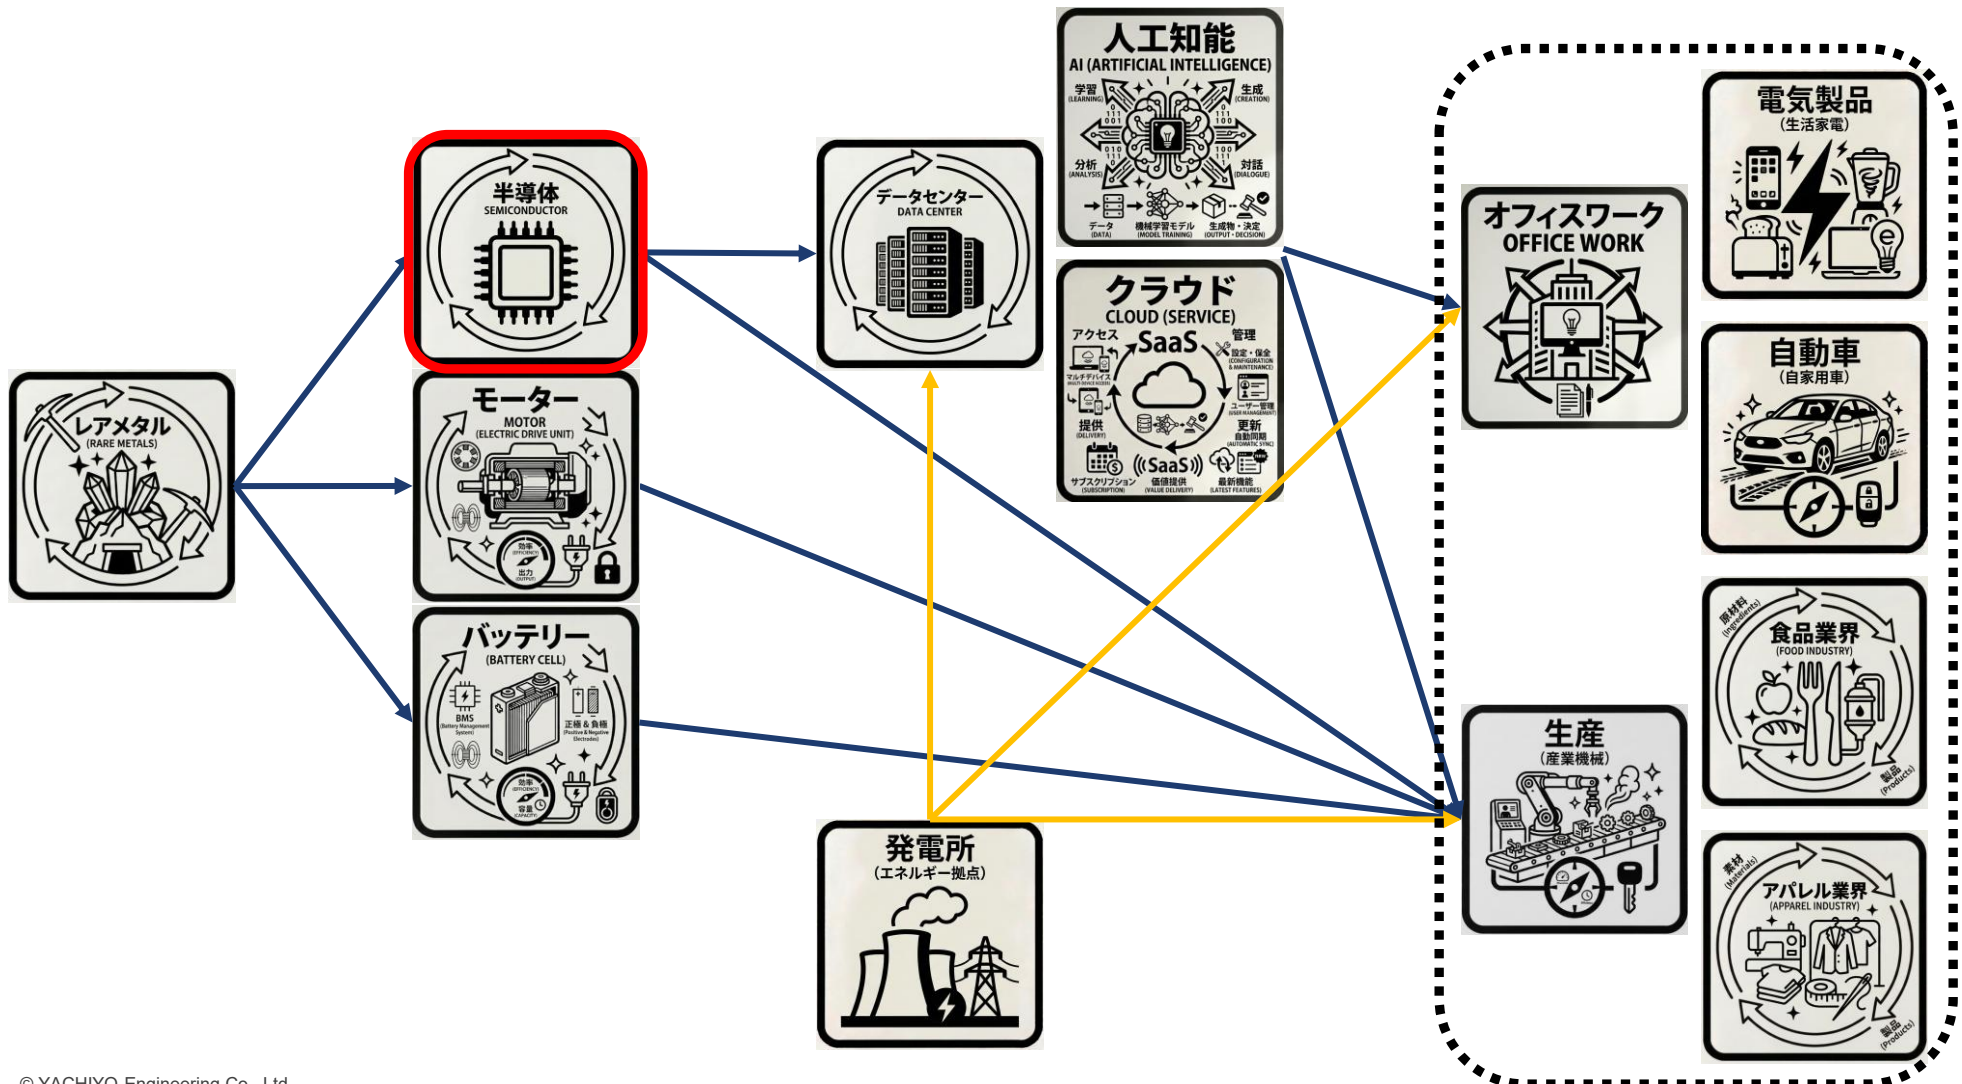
レアメタル
(RARE METALS)

半導体
SEMICONDUCTOR

モーター
MOTOR
(ELECTRIC DRIVE UNIT)
効率
(EFFICIENCY)
出力
(OUTPUT)

バッテリー
(BATTERY CELL)
BMS
(Battery Management System)
正極 & 負極
(Positive & Negative Electrodes)
効率
(EFFICIENCY)
容量
(CAPACITY)

データセンター
DATA CENTER

人工知能
AI (ARTIFICIAL INTELLIGENCE)
学習
(LEARNING)
生成
(CREATION)
分析
(ANALYSIS)
対話
(DIALOGUE)
データ
(DATA)
機械学習モデル
(MODEL TRAINING)
生成物・決定
(OUTPUT・DECISION)

クラウド
CLOUD (SERVICE)
アクセス
SaaS
管理
設定・保全
(CONFIGURATION & MAINTENANCE)
マルチデバイス
(MULTI-DEVICE ACCESS)
ユーザー管理
(USER MANAGEMENT)
提供
(DELIVERY)
更新
自動同期
(AUTOMATIC SYNC)
SaaS
サブスクリプション
(SUBSCRIPTION)
価値提供
(VALUE DELIVERY)
最新機能
(LATEST FEATURES)

発電所
(エネルギー拠点)

オフィスワーク
OFFICE WORK

電気製品
(生活家電)

自動車
(自家用車)

食品業界
(FOOD INDUSTRY)
原材料
(Ingredients)
製品
(Products)

生産
(産業機械)

アパレル業界
(APPAREL INDUSTRY)
素材
(Materials)
製品
(Products)

© YACHIYO Engineering Co., Ltd.